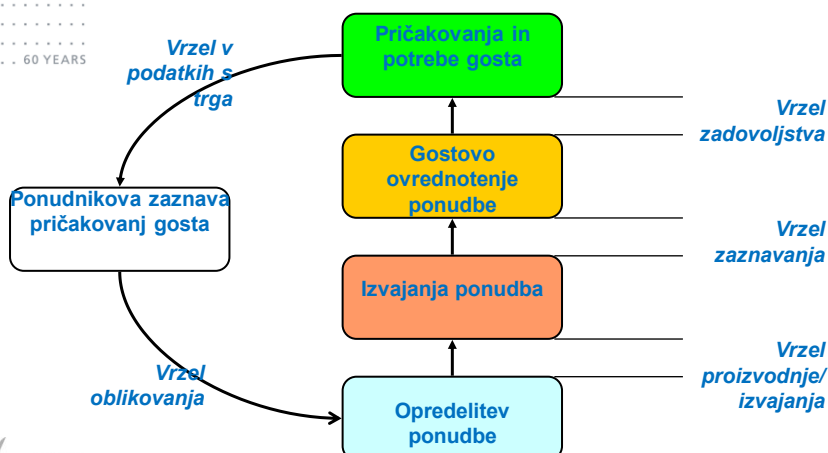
60 YEARS

Vrzel v podatkih s trga

Pričakovanja in potrebe gosta

Vrzel zadovoljstva

Gostovo ovrednotenje ponudbe

Ponudnikova zaznava pričakovanj gosta

Vrzel zaznavanja

Izvajanja ponudba

Vrzel proizvodnje/ izvajanja

Vrzel oblikovanja

Opredelitev ponudbe